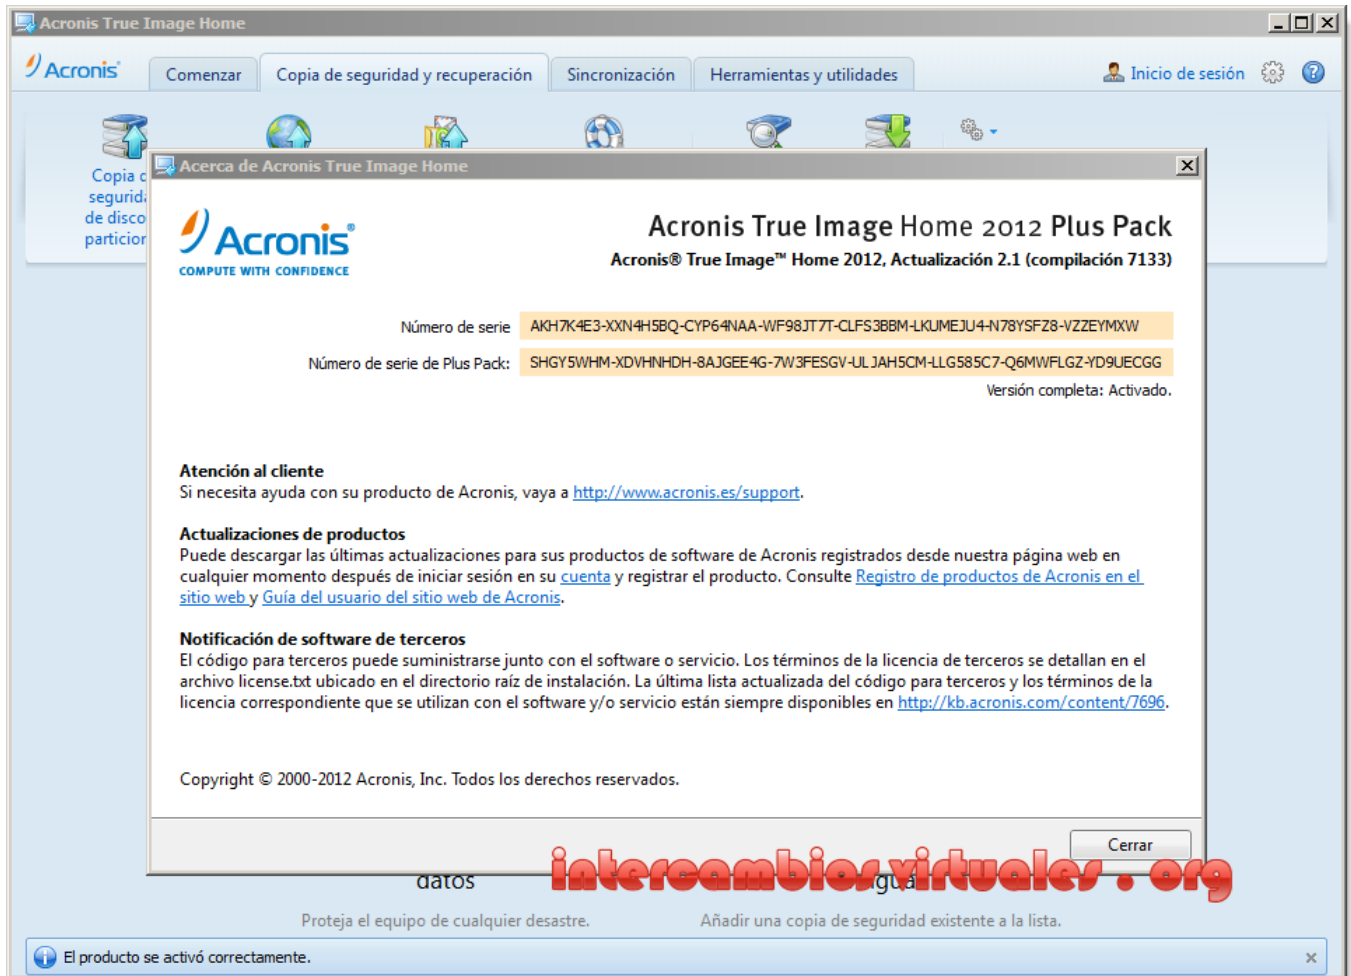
Acronis True Image Home

Acronis

Comenzar | Copia de seguridad y recuperación | Sincronización | Herramientas y utilidades

Inicio de sesión

Copia c seguridi de disco particior

Acerca de Acronis True Image Home

Acronis
COMPUTE WITH CONFIDENCE

Acronis True Image Home 2012 Plus Pack
Acronis® True Image™ Home 2012, Actualización 2.1 (compilación 7133)

Número de serie AKH7K4E3-XXN4H5BQ-CYP64NAA-WF98JT7T-CLFS3BBM-LKUMEJU4-N78YSFZ8-VZZEYMXW

Número de serie de Plus Pack: SHGY5WHM-XDVHNHDH-8AJGEE4G-7W3FESGV-ULJAH5CM-LLG585C7-Q6MWFLGZ-YD9UECGG

Versión completa: Activado.

Atención al cliente
Si necesita ayuda con su producto de Acronis, vaya a http://www.acronis.es/support.

Actualizaciones de productos
Puede descargar las últimas actualizaciones para sus productos de software de Acronis registrados desde nuestra página web en cualquier momento después de iniciar sesión en su cuenta y registrar el producto. Consulte Registro de productos de Acronis en el sitio web y Guía del usuario del sitio web de Acronis.

Notificación de software de terceros
El código para terceros puede suministrarse junto con el software o servicio. Los términos de la licencia de terceros se detallan en el archivo license.txt ubicado en el directorio raíz de instalación. La última lista actualizada del código para terceros y los términos de la licencia correspondiente que se utilizan con el software y/o servicio están siempre disponibles en http://kb.acronis.com/content/7696.

Copyright © 2000-2012 Acronis, Inc. Todos los derechos reservados.

Cerrar

datos

intercambiosvirtuales.org

Proteja el equipo de cualquier desastre.

Añadir una copia de seguridad existente a la lista.

El producto se activó correctamente.